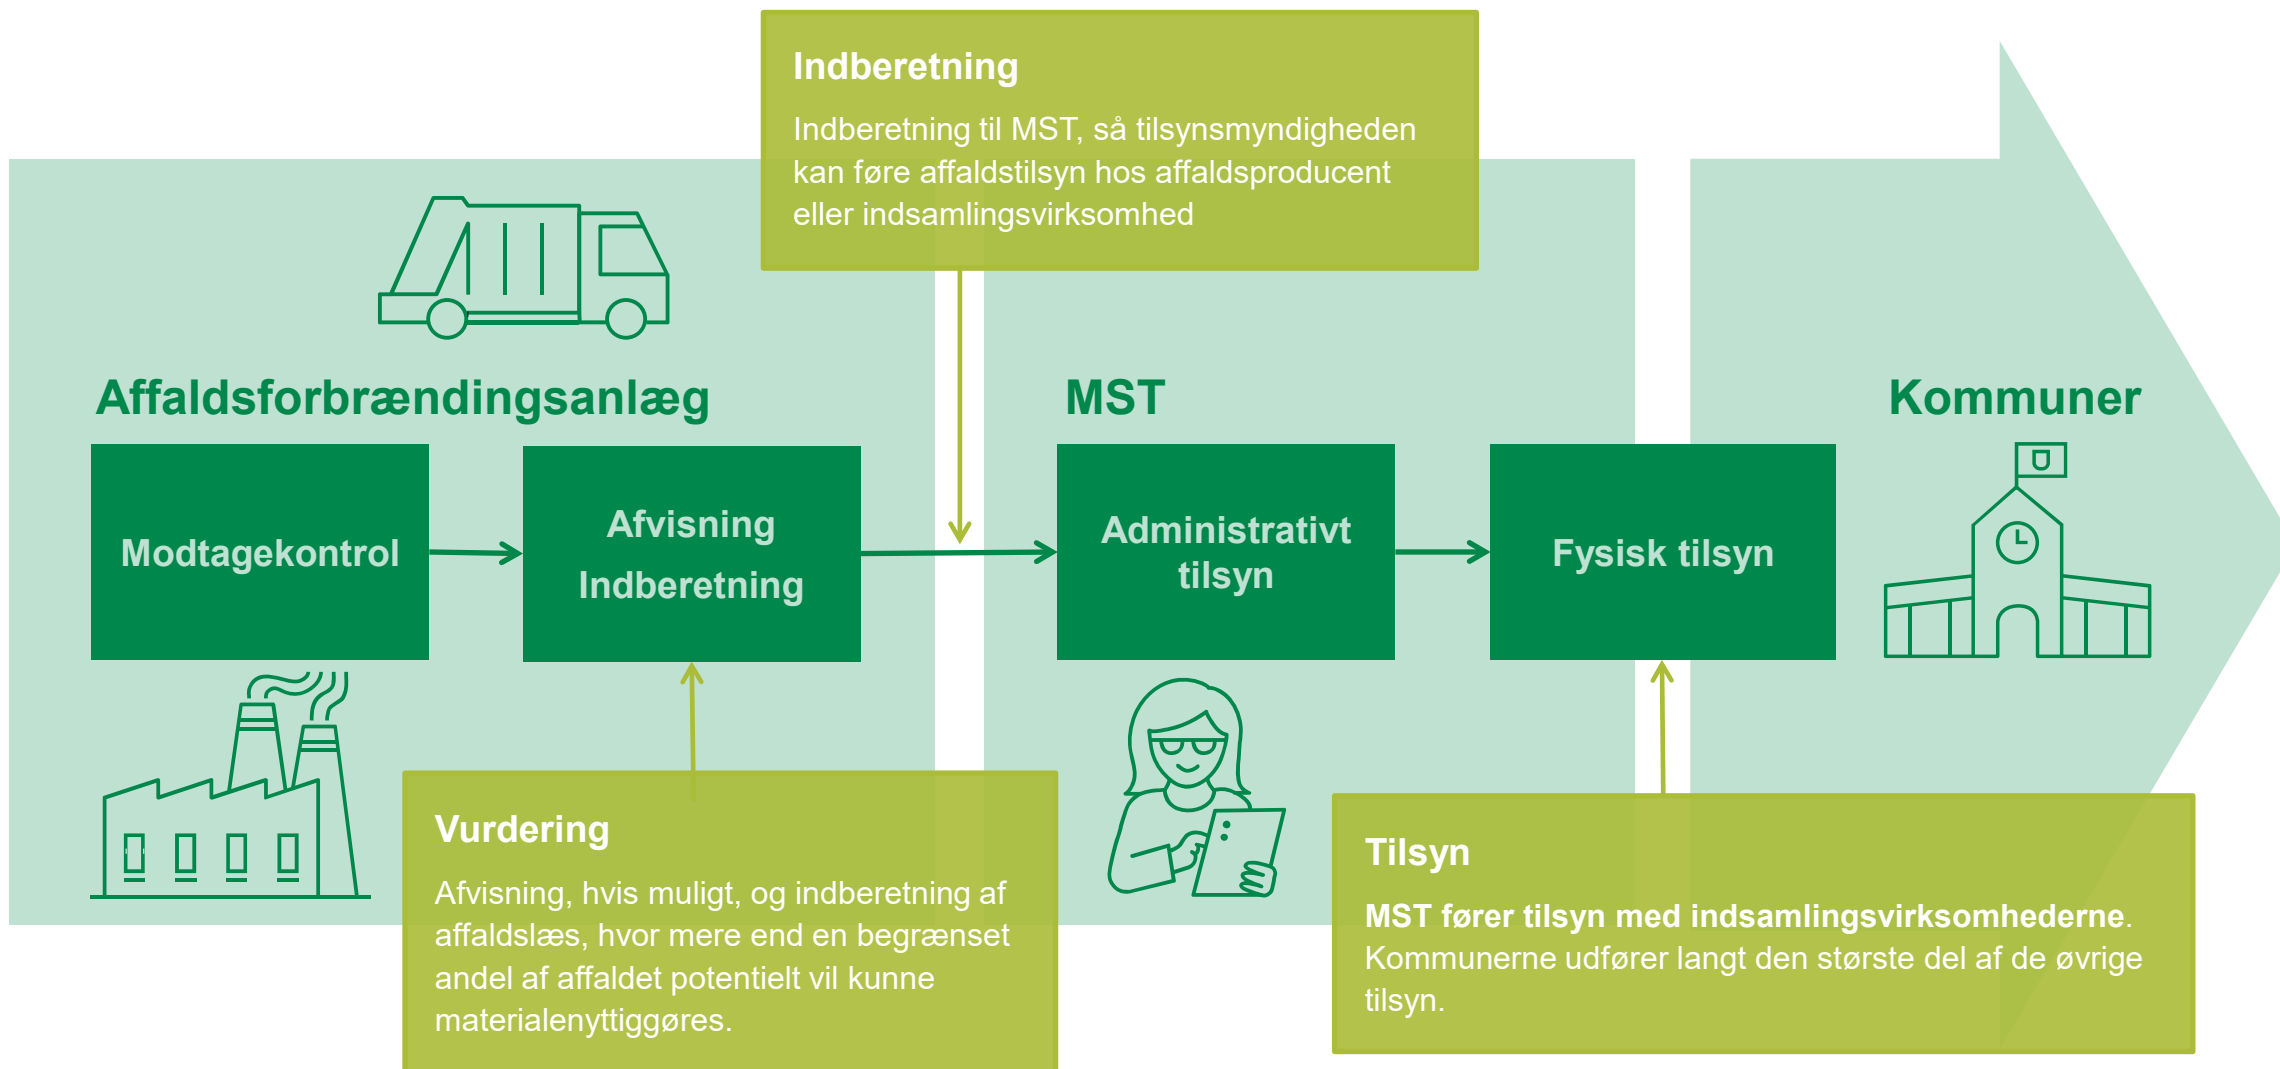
Indberetning

Indberetning til MST, så tilsynsmyndigheden kan føre affaldstilsyn hos affaldsproducent eller indsamlingsvirksomhed

Affaldsforbrændingsanlæg

Modtagekontrol

Afvisning Indberetning

MST

Administrativt tilsyn

Fysisk tilsyn

Kommuner

Vurdering

Afvisning, hvis muligt, og indberetning af affaldslæs, hvor mere end en begrænset andel af affaldet potentielt vil kunne materialenyttiggøres.

Tilsyn

MST fører tilsyn med indsamlingsvirksomhederne. Kommunerne udfører langt den største del af de øvrige tilsyn.